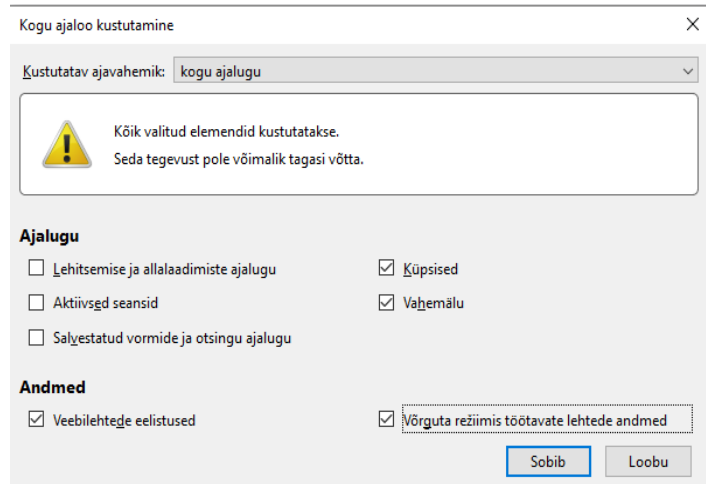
Kogu ajaloo kustutamine

Kustutatav ajavahemik: kogu ajalugu

Kõik valitud elemendid kustutatakse.
Seda tegevust pole võimalik tagasi võtta.

Ajalugu

Lehitsemise ja allalaadimiste ajalugu

Küpsised

Aktiivsed seansid

Vahemälu

Salvestatud vormide ja otsingu ajalugu

Andmed

Veebilehtede eelistused

Võrguta režiimis töötavate lehtede andmed

Sobib

Loobu